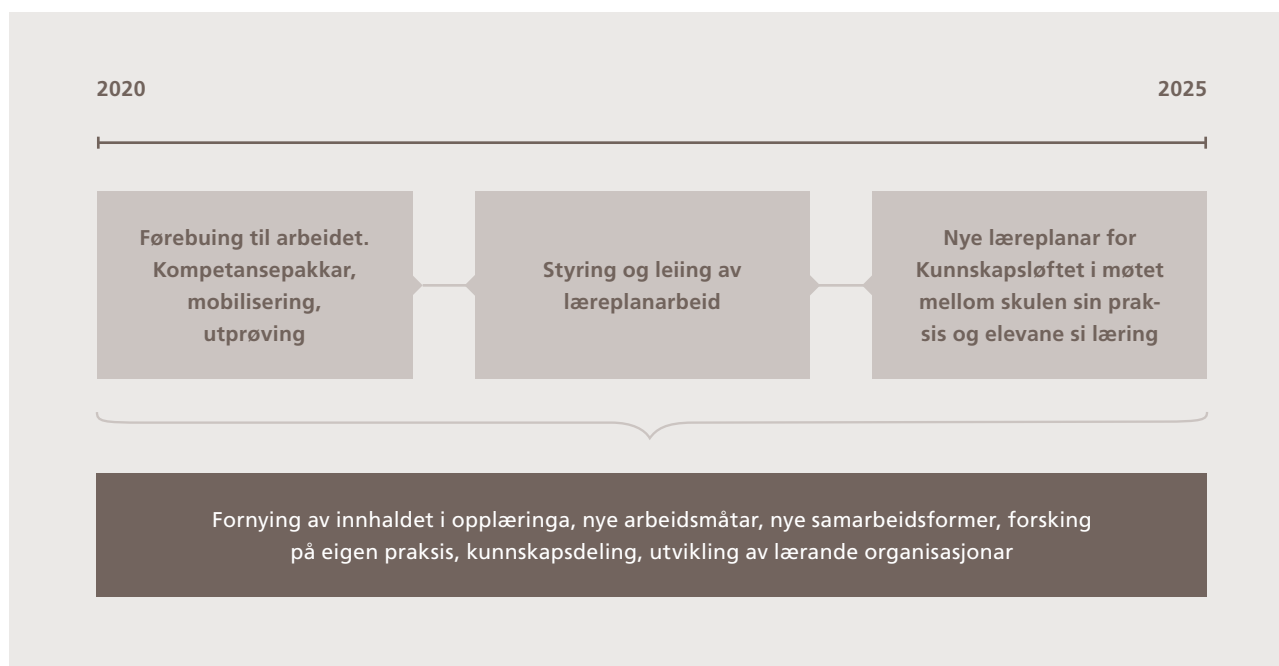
2020

2025

Førebuing til arbeidet. Kompetansepakkar, mobilisering, utprøving

Styring og leiing av læreplanarbeid

Nye læreplanar for Kunnskapsløftet i møtet mellom skulen sin praksis og elevane si læring

Fornying av innhaldet i opplæringa, nye arbeidsmåtar, nye samarbeidsformer, forsking på eigen praksis, kunnskapsdeling, utvikling av lærande organisasjonar